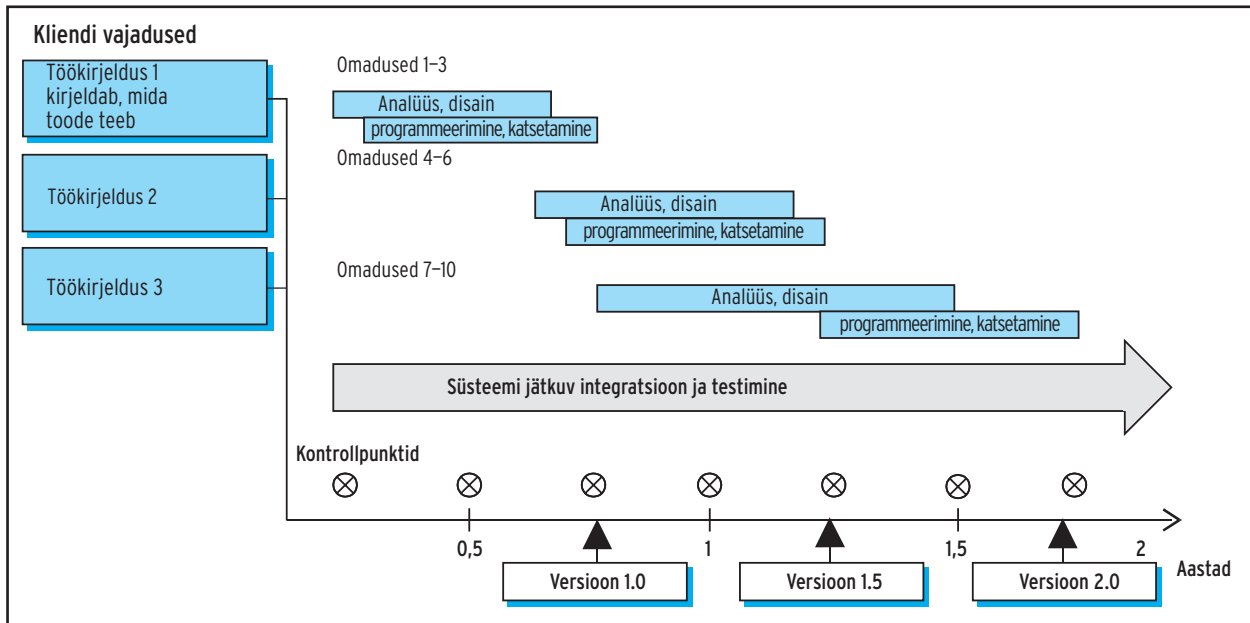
Kliendi vajadused

Töökirjeldus 1 kirjeldab, mida toode teeb

Töökirjeldus 2

Töökirjeldus 3

Omadused 1–3

Analüüs, disain

programmeerimine, katsetamine

Omadused 4–6

Analüüs, disain

programmeerimine, katsetamine

Omadused 7–10

Analüüs, disain

programmeerimine, katsetamine

Süsteemi jätkuv integratsioon ja testimine

Kontrollpunktid

0,5

1

1,5

2

Aastad

Versioon 1.0

Versioon 1.5

Versioon 2.0